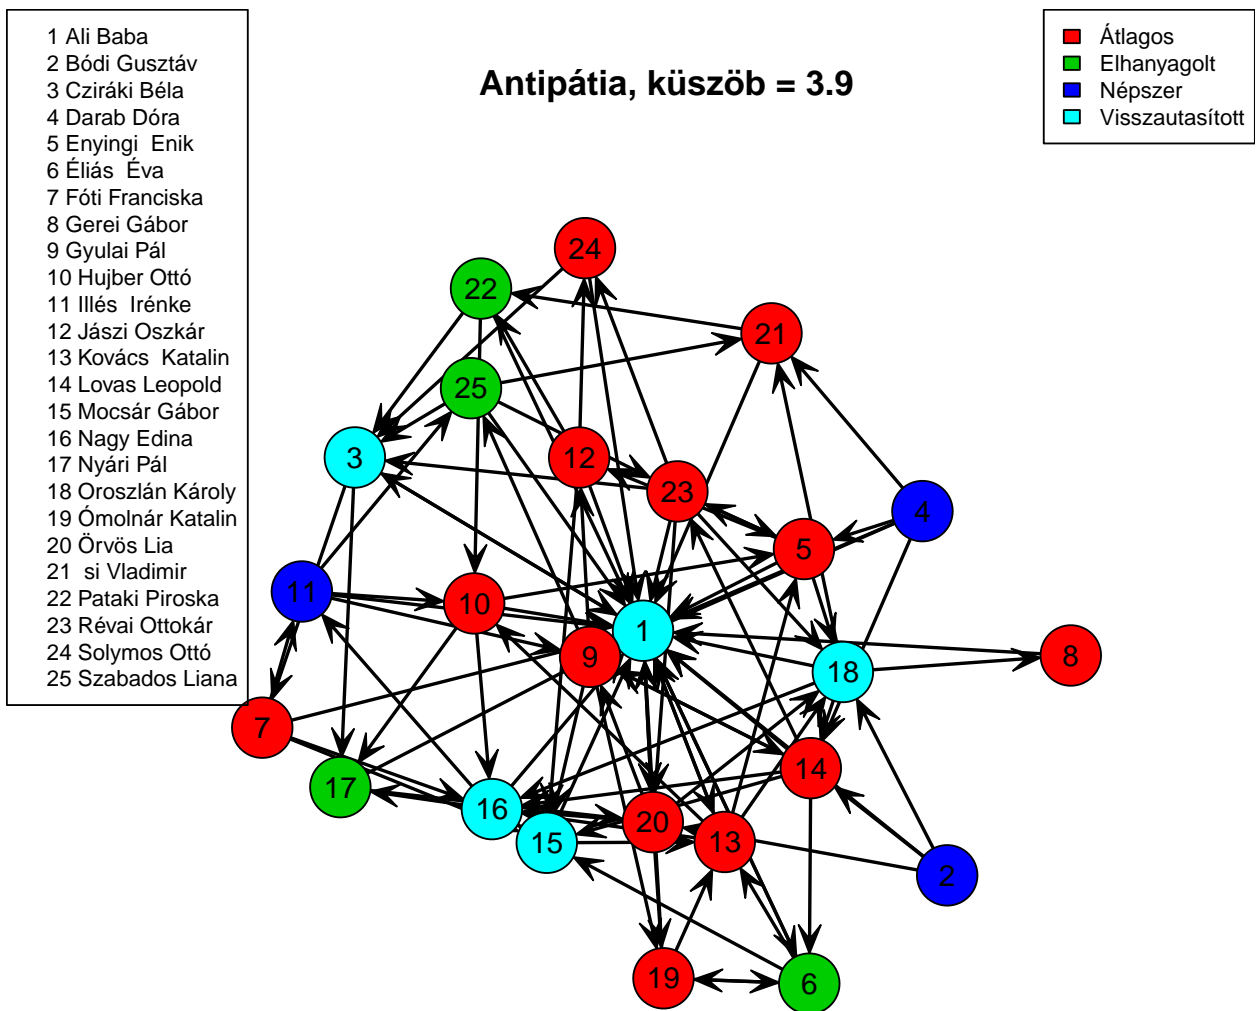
1 Ali Baba
2 Bódi Gusztáv
3 Cziráki Béla
4 Darab Dóra
5 Enyingi Enik
6 Éliás Éva
7 Fóti Franciska
8 Gerei Gábor
9 Gyulai Pál
10 Hujber Ottó
11 Illés Irénke
12 Jászi Oszkár
13 Kovács Katalin
14 Lovas Leopold
15 Mocsár Gábor
16 Nagy Edina
17 Nyári Pál
18 Oroszlán Károly
19 Ómolnár Katalin
20 Örvös Lia
21 si Vladimir
22 Pataki Piroska
23 Révai Ottokár
24 Solymos Ottó
25 Szabados Liana

Antipátia, küszöb = 3.9

Átlagos
Elhanyagolt
Népszer
Visszautasított

24
22
21
25
3
12
23
4
5
11
10
1
8
9
18
7
14
17
16
20
15
13
2
19
6